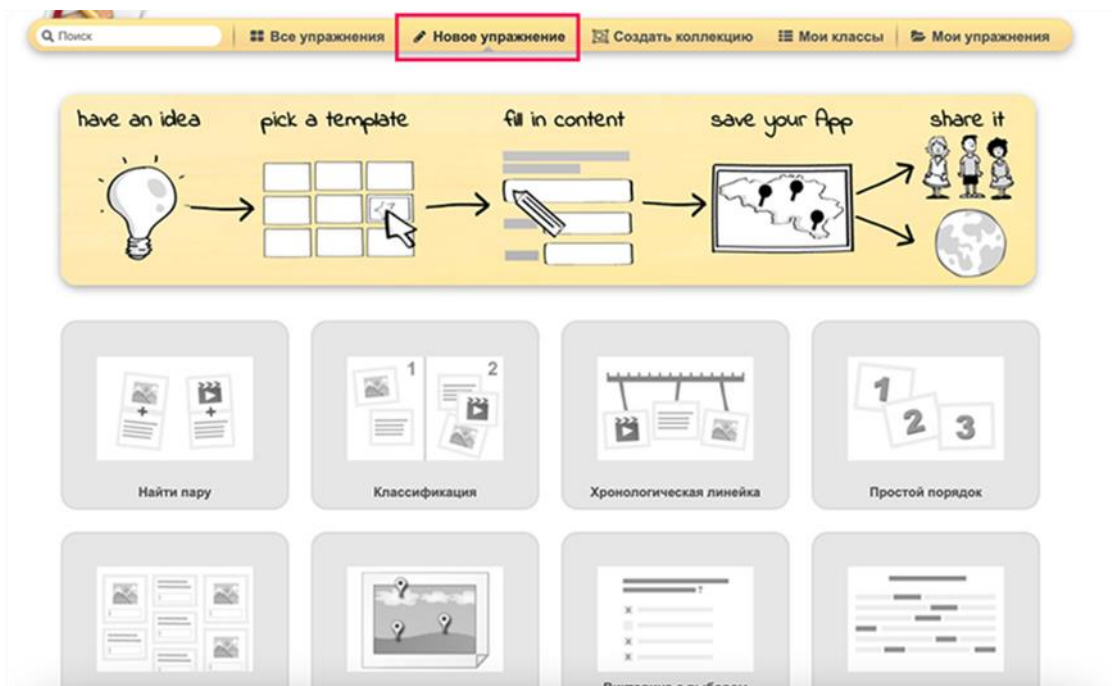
Поиск | Все упражнения | Новое упражнение | Создать коллекцию | Мои классы | Мои упражнения

have an idea → pick a template → fill in content → save your App → share it

Найти пару

1 2

Классификация

Хронологическая линейка

1 2 3

Простой порядок

?

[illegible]